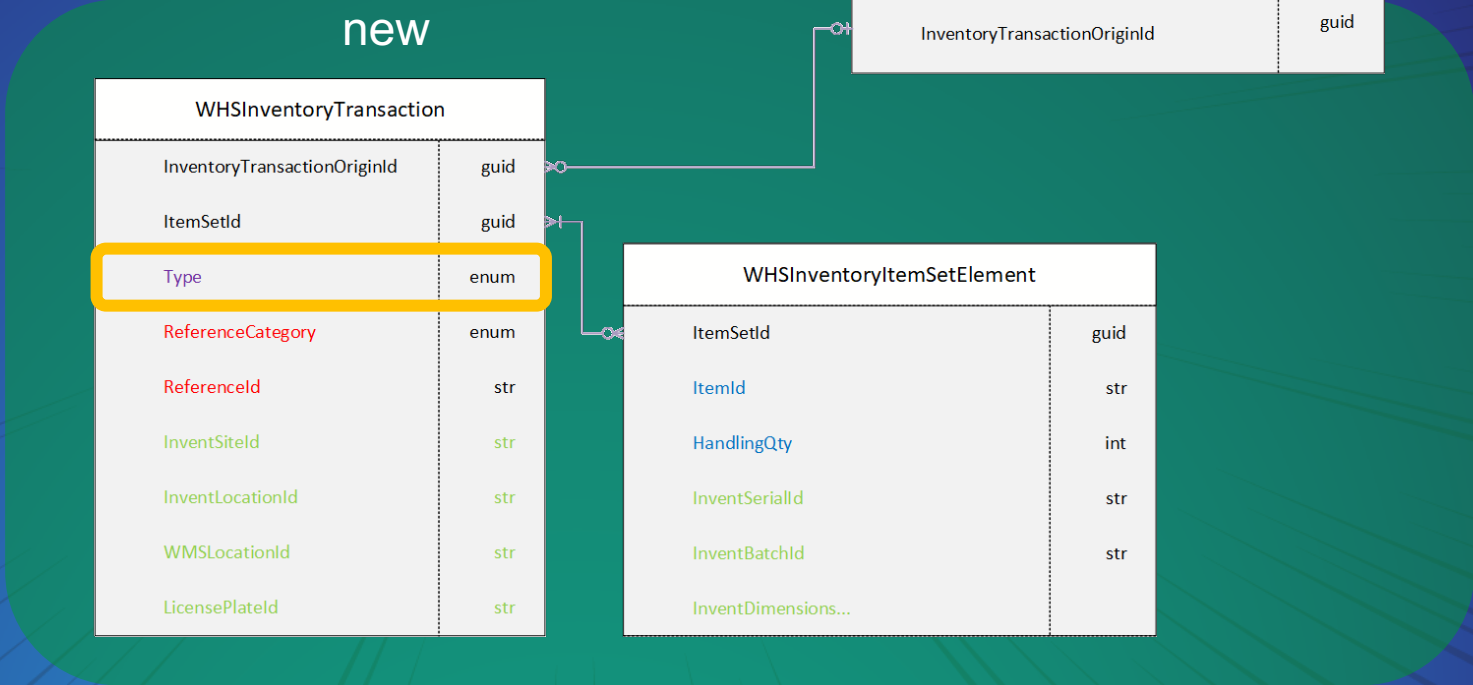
new

| InventoryTransactionOriginId | guid |
|---|---|

WHSInventoryTransaction

| | |
|---|---|
| InventoryTransactionOriginId | guid |
| ItemSetId | guid |
| Type | enum |
| ReferenceCategory | enum |
| ReferenceId | str |
| InventSiteId | str |
| InventLocationId | str |
| WMSLocationId | str |
| LicensePlateId | str |

WHSInventoryItemSetElement

| | |
|---|---|
| ItemSetId | guid |
| ItemId | str |
| HandlingQty | int |
| InventSerialId | str |
| InventBatchId | str |
| InventDimensions... | |